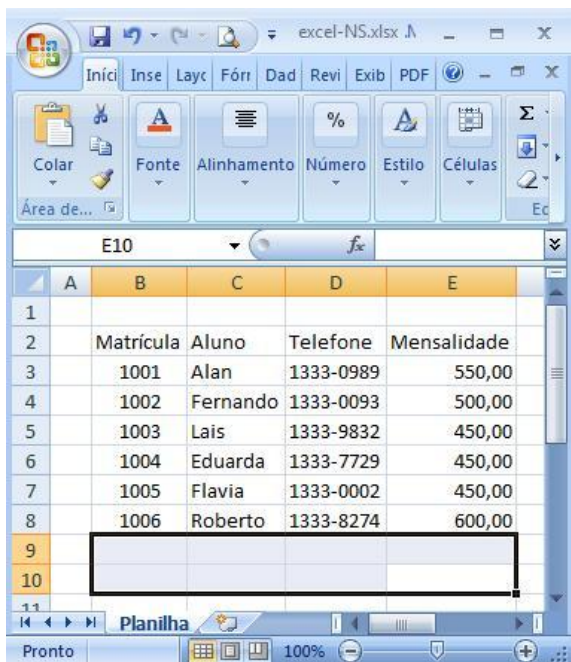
excel-NS.xlsx .\

Iníci | Inse | Layc | Fórı | Dad | Revi | Exib | PDF

Colar
Fonte
Alinhamento
Número
Estilo
Células
Área de...
Ec

E10
$f_x$

| | A | B | C | D | E |
|---|---|---|---|---|---|
| 1 | | | | | |
| 2 | | Matrícula | Aluno | Telefone | Mensalidade |
| 3 | | 1001 | Alan | 1333-0989 | 550,00 |
| 4 | | 1002 | Fernando | 1333-0093 | 500,00 |
| 5 | | 1003 | Lais | 1333-9832 | 450,00 |
| 6 | | 1004 | Eduarda | 1333-7729 | 450,00 |
| 7 | | 1005 | Flavia | 1333-0002 | 450,00 |
| 8 | | 1006 | Roberto | 1333-8274 | 600,00 |
| 9 | | | | | |
| 10 | | | | | |
| 11 | | | | | |

Planilha

Pronto
100%